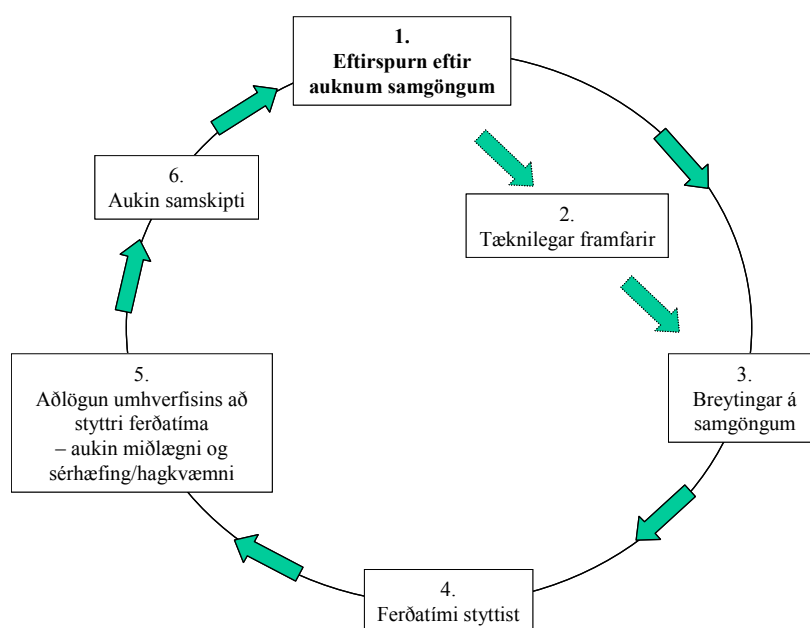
**1.
Eftirspurn eftir auknum samgöngum**

2.
Tæknilegar framfarir

3.
Breytingar á samgöngum

4.
Ferðatími styttist

5.
Aðlögun umhverfisins að styttri ferðatíma – aukin miðlægni og sérhæfing/hagkvæmni

6.
Aukin samskipti